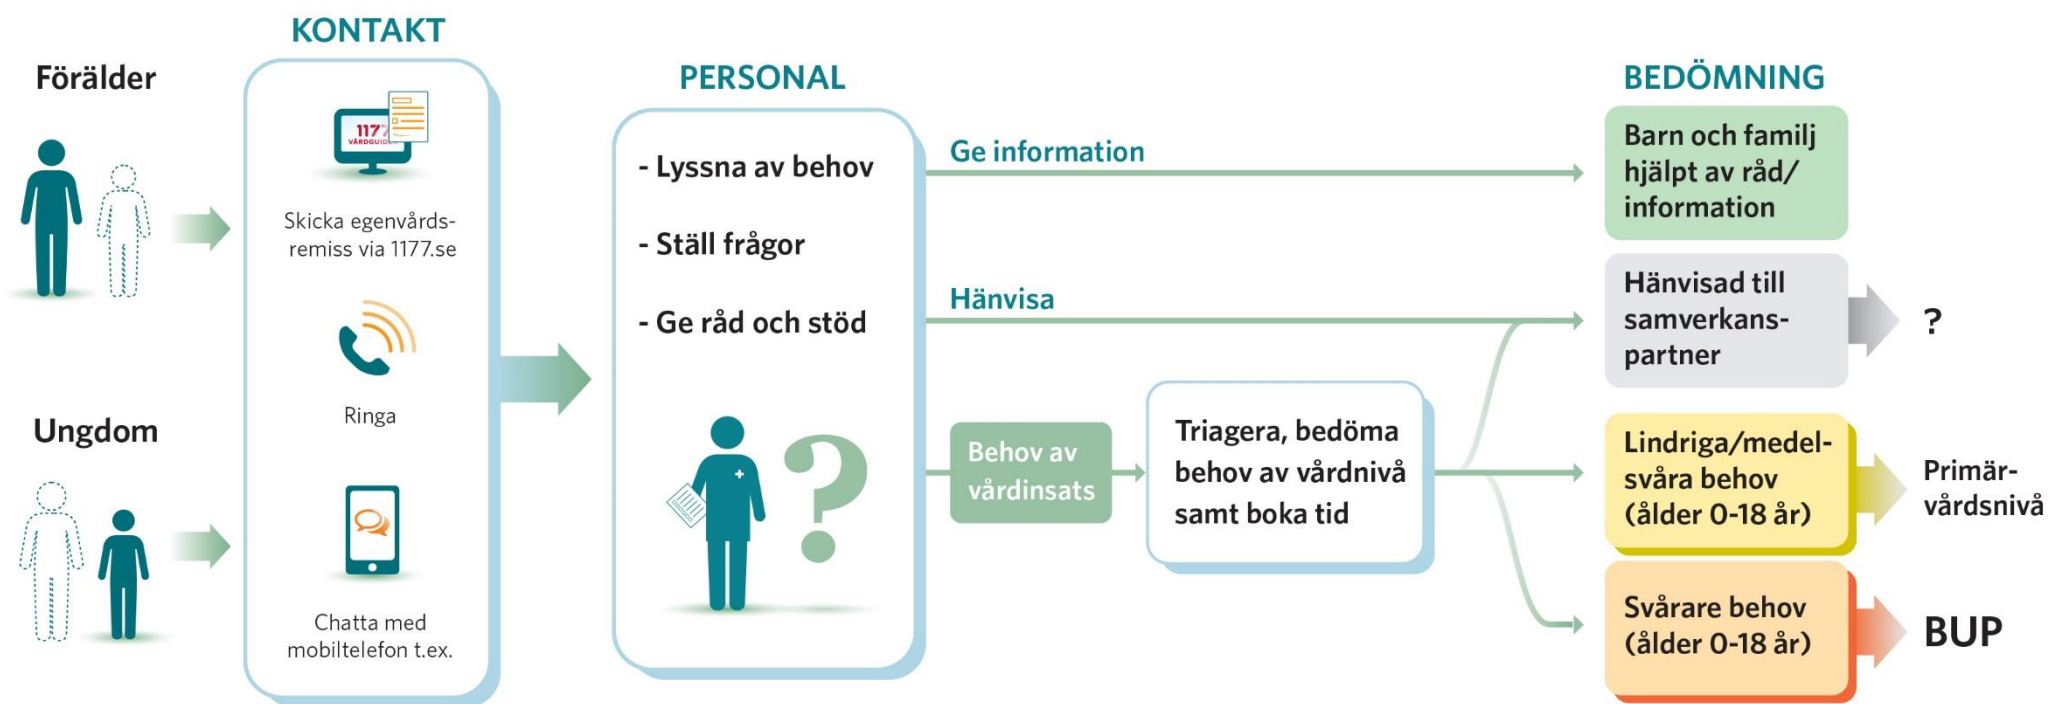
KONTAKT

Förälder

1177 VÅRDGUIDEN

Skicka egenvårdsremiss via 1177.se

Ringa

Ungdom

Chatta med mobiltelefon t.ex.

PERSONAL

- Lyssna av behov

- Ställ frågor

- Ge råd och stöd

Ge information

Hänvisa

Behov av vårdinsats

Triagera, bedöma behov av vårdnivå samt boka tid

BEDÖMNING

Barn och familj hjälpt av råd/ information

Hänvisad till samverkanspartner

?

Lindriga/medelsvåra behov (ålder 0-18 år)

Primärvårdsnivå

Svårare behov (ålder 0-18 år)

BUP